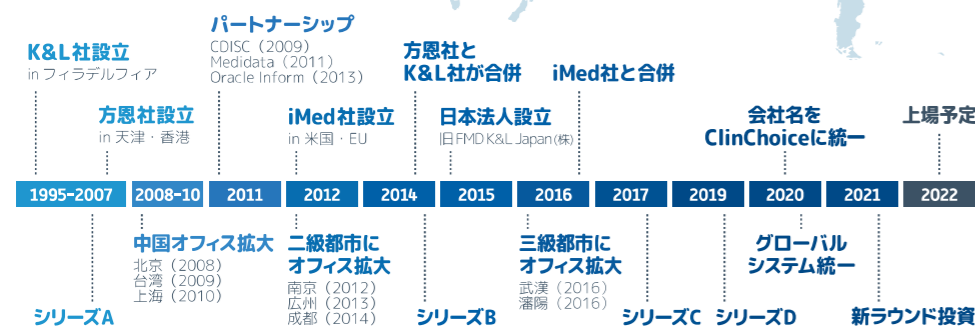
パートナーシップ
CDISC（2009）
Medidata（2011）
Oracle Inform（2013）

K&L社設立
in フィラデルフィア

方恩社と
K&L社が合併

iMed社と合併

方恩社設立
in 天津・香港

iMed社設立
in 米国・EU

日本法人設立
旧FMD K&L Japan(株)

会社名を
ClinChoiceに統一

上場予定

| 1995-2007 | 2008-10 | 2011 | 2012 | 2014 | 2015 | 2016 | 2017 | 2019 | 2020 | 2021 | 2022 |
|---|---|---|---|---|---|---|---|---|---|---|---|

中国オフィス拡大
北京（2008）
台湾（2009）
上海（2010）

二級都市に
オフィス拡大
南京（2012）
広州（2013）
成都（2014）

三級都市に
オフィス拡大
武漢（2016）
瀋陽（2016）

グローバル
システム統一

シリーズA

シリーズB

シリーズC

シリーズD

新ラウンド投資